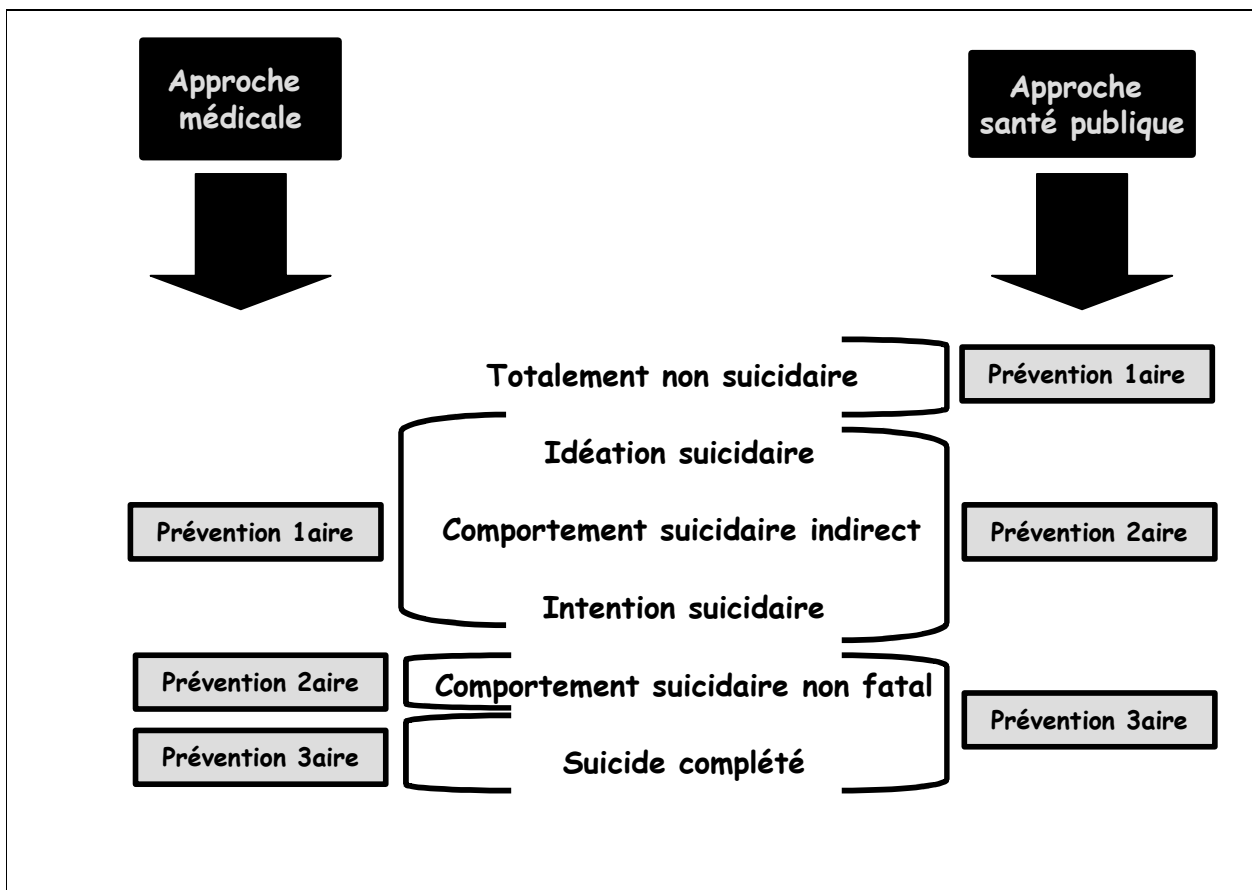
Approche médicale

Approche santé publique

Totalement non suicidaire

Prévention 1aire

Idéation suicidaire

Prévention 1aire

Comportement suicidaire indirect

Prévention 2aire

Intention suicidaire

Prévention 2aire

Comportement suicidaire non fatal

Prévention 3aire

Prévention 3aire

Suicide complété